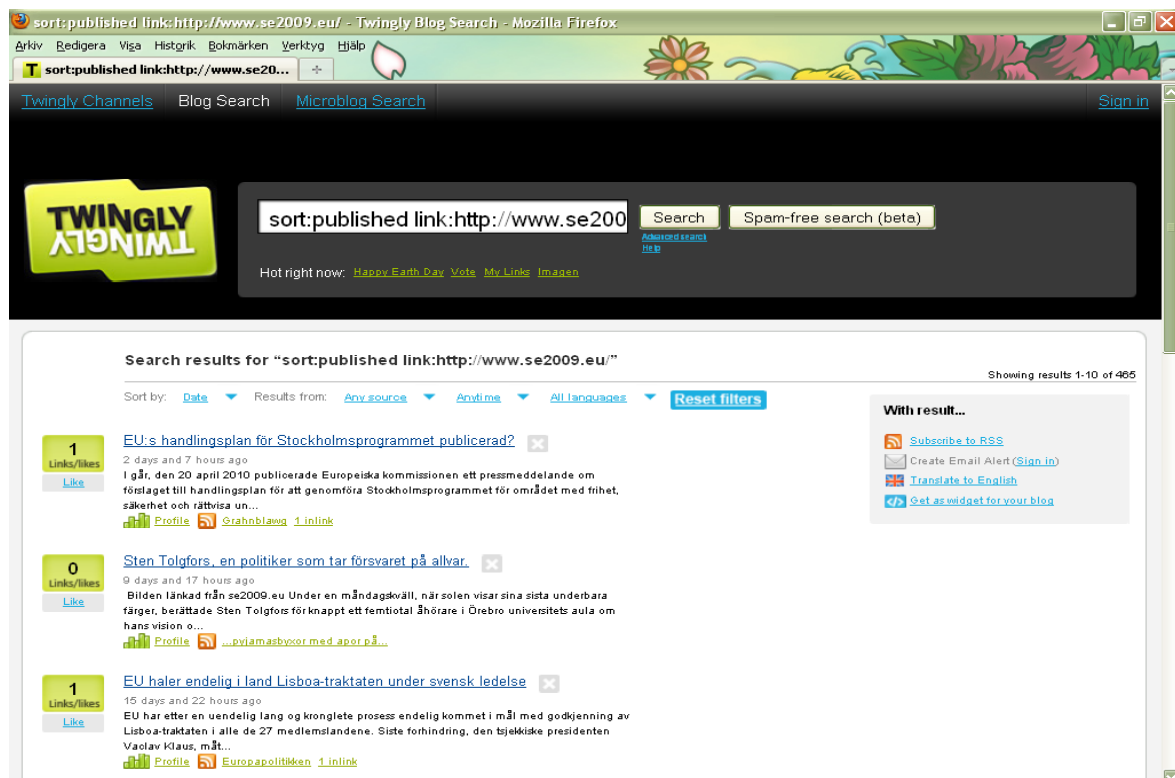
sort:published link:http://www.se2009.eu/ - Twingly Blog Search - Mozilla Firefox

Arkiv Redigera Visa Historik Bokmärken Verktyg Hjälp

sort:published link:http://www.se20...

Twingly Channels Blog Search Microblog Search Sign in

TWINGLY

sort:published link:http://www.se200 Search Spam-free search (beta)

Advanced search
Help

Hot right now: Happy Earth Day Vote My Links Imagen

Search results for "sort:published link:http://www.se2009.eu/"

Showing results 1-10 of 465

Sort by: Date Results from: Any source Anytime All languages Reset filters

1 Links/likes Like

EU:s handlingsplan för Stockholmsprogrammet publicerad?

2 days and 7 hours ago

I går, den 20 april 2010 publicerade Europeiska kommissionen ett pressmeddelande om förslaget till handlingsplan för att genomföra Stockholmsprogrammet för området med frihet, säkerhet och rättvisa un...

Profile Grahnblawg 1 inlink

0 Links/likes Like

Sten Tolgfors, en politiker som tar försvaret på allvar.

9 days and 17 hours ago

Bilden länkad från se2009.eu Under en måndagskväll, när solen visar sina sista underbara färger, berättade Sten Tolgfors för knappt ett femtiotal åhörare i Örebro universitets aula om hans vision o...

Profile ...pyjamasbyxor med apor på...

1 Links/likes Like

EU haler endelig i land Lisboa-traktaten under svensk ledelse

15 days and 22 hours ago

EU har etter en uendelig lang og kronglete prosess endelig kommet i mål med godkjenning av Lisboa-traktaten i alle de 27 medlemslandene. Siste forhindring, den tsjekkiske presidenten Vaclav Klaus, måt...

Profile Europapolitikken 1 inlink

With result...

Subscribe to RSS
Create Email Alert (Sign in)
Translate to English
Get as widget for your blog